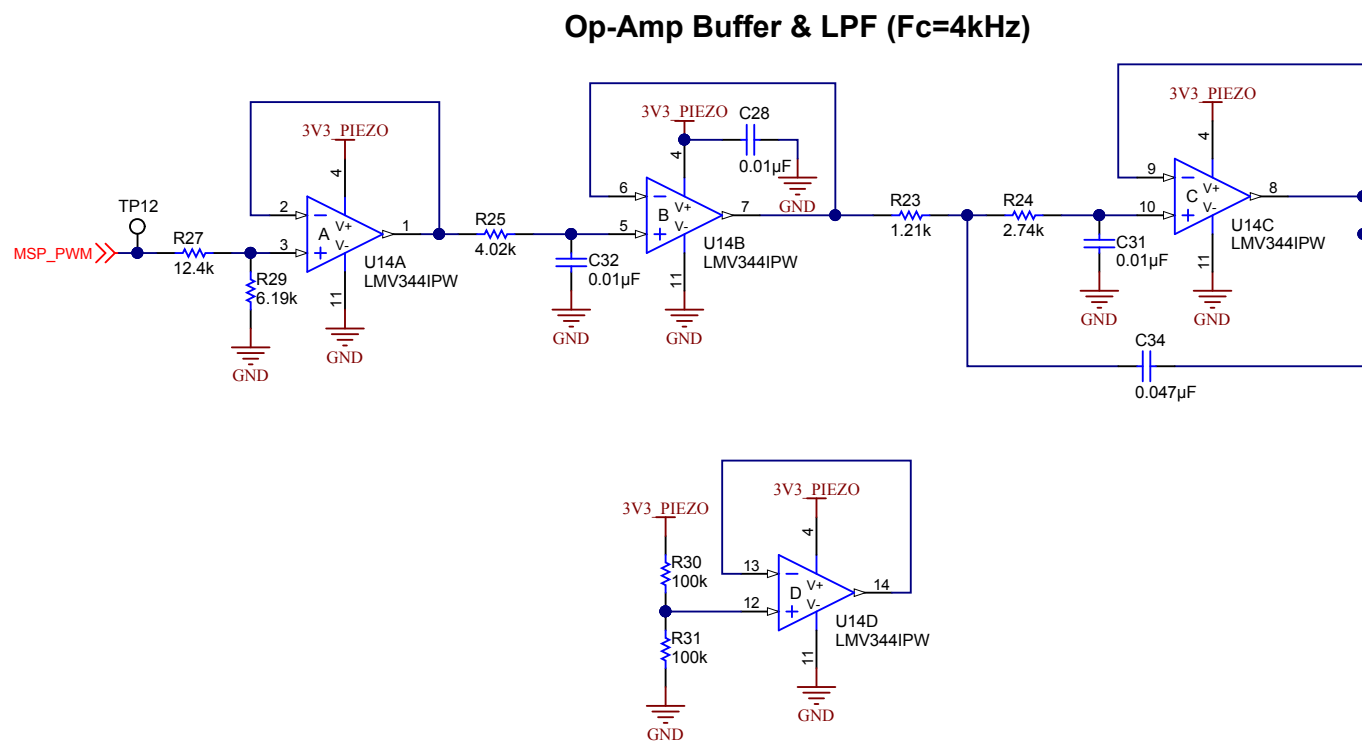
Op-Amp Buffer & LPF (Fc=4kHz)

TP12

MSP_PWM

R27
12.4k

R29
6.19k

GND

3V3_PIEZO

4

2

3

A

V+

V-

1

11

U14A
LMV344IPW

GND

R25
4.02k

C32
0.01µF

GND

3V3_PIEZO

C28
0.01µF

GND

4

6

5

B

V+

V-

7

11

U14B
LMV344IPW

GND

R23
1.21k

R24
2.74k

C31
0.01µF

GND

3V3_PIEZO

4

9

10

C

V+

V-

8

11

U14C
LMV344IPW

GND

C34
0.047µF

3V3_PIEZO

R30
100k

R31
100k

GND

3V3_PIEZO

4

13

12

D

V+

V-

14

11

U14D
LMV344IPW

GND